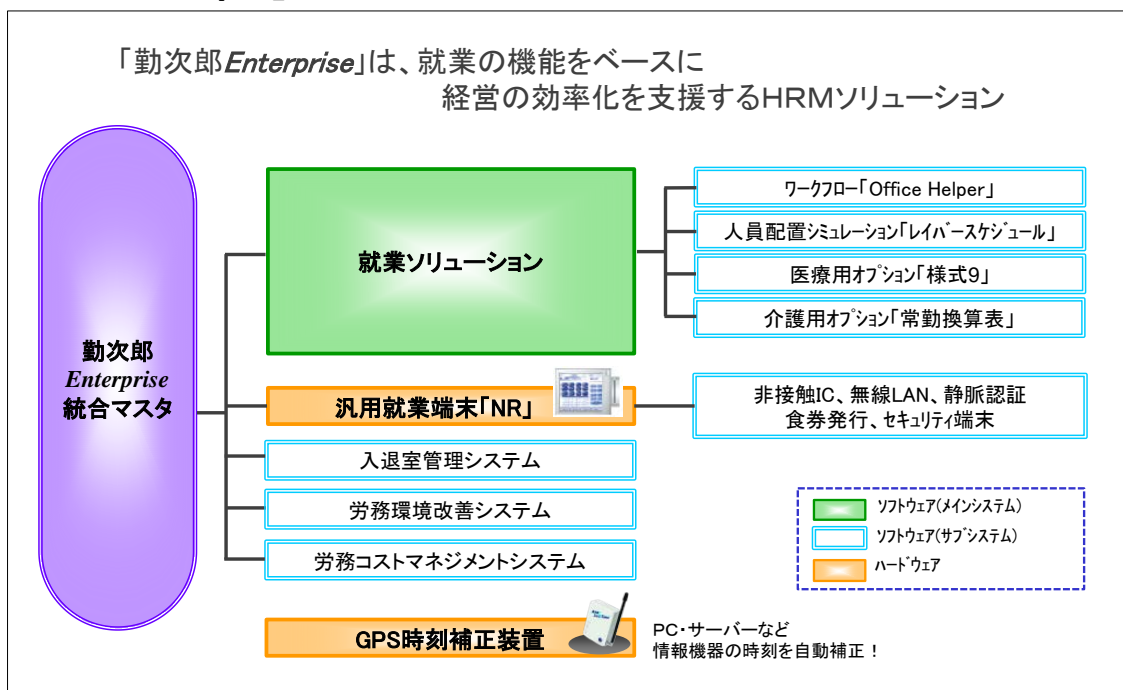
「勤次郎Enterprise」は、就業の機能をベースに
経営の効率化を支援するHRMソリューション

勤次郎
Enterprise
統合マスタ

就業ソリューション

ワークフロー「Office Helper」

人員配置シミュレーション「レイバースケジュール」

医療用オプション「様式9」

介護用オプション「常勤換算表」

汎用就業端末「NR」

非接触IC、無線LAN、静脈認証
食券発行、セキュリティ端末

入退室管理システム

労務環境改善システム

労務コストマネジメントシステム

ソフトウェア(メインシステム)
ソフトウェア(サブシステム)
ハードウェア

GPS時刻補正装置

PC・サーバーなど
情報機器の時刻を自動補正！